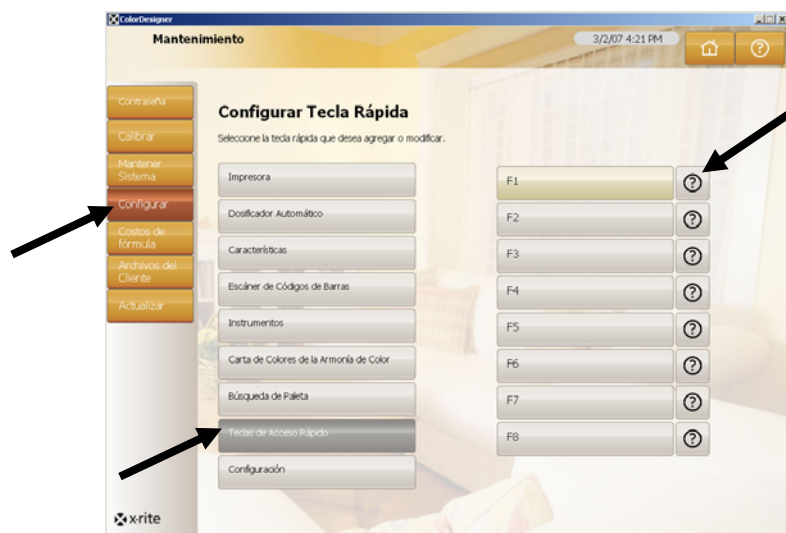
ColorDesigner

Mantenimiento

3/2/07 4:21 PM

Contraseña

Calibrar

Mantener Sistema

Configurar

Costos de fórmula

Archivos del Cliente

Actualizar

Configurar Tecla Rápida

Seleccione la tecla rápida que desea agregar o modificar.

Impresora

Dosificador Automático

Características

Escáner de Códigos de Barras

Instrumentos

Carta de Colores de la Armonía de Color

Búsqueda de Paleta

Teclas de Acceso Rápido

Configuración

F1

F2

F3

F4

F5

F6

F7

F8

x·rite